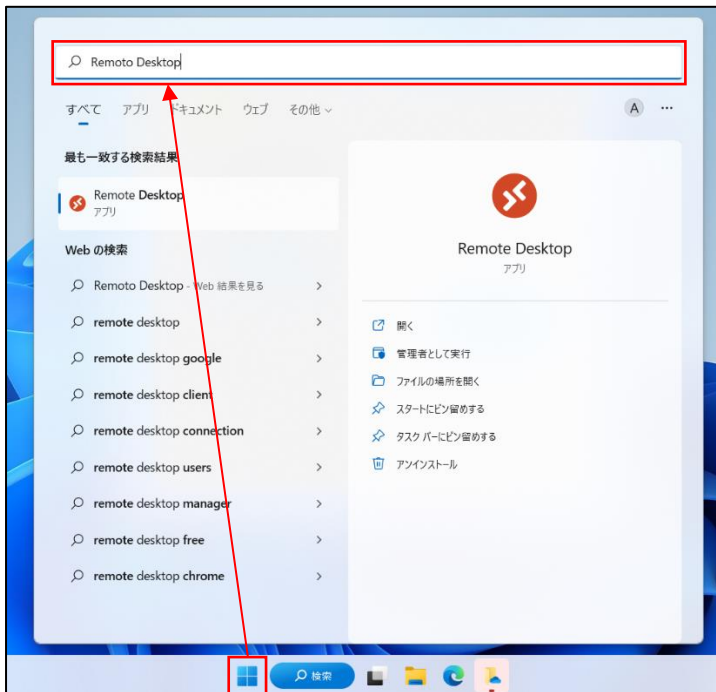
Remoto Desktop

すべて アプリ ドキュメント ウェブ その他 ∨ A ···

最も一致する検索結果

Remote Desktop
アプリ

Web の検索

Remoto Desktop - Web 結果を見る >

remote desktop >

remote desktop google >

remote desktop client >

remote desktop connection >

remote desktop users >

remote desktop manager >

remote desktop free >

remote desktop chrome >

Remote Desktop
アプリ

開く

管理者として実行

ファイルの場所を開く

スタートにピン留めする

タスク バーにピン留めする

アンインストール

検索